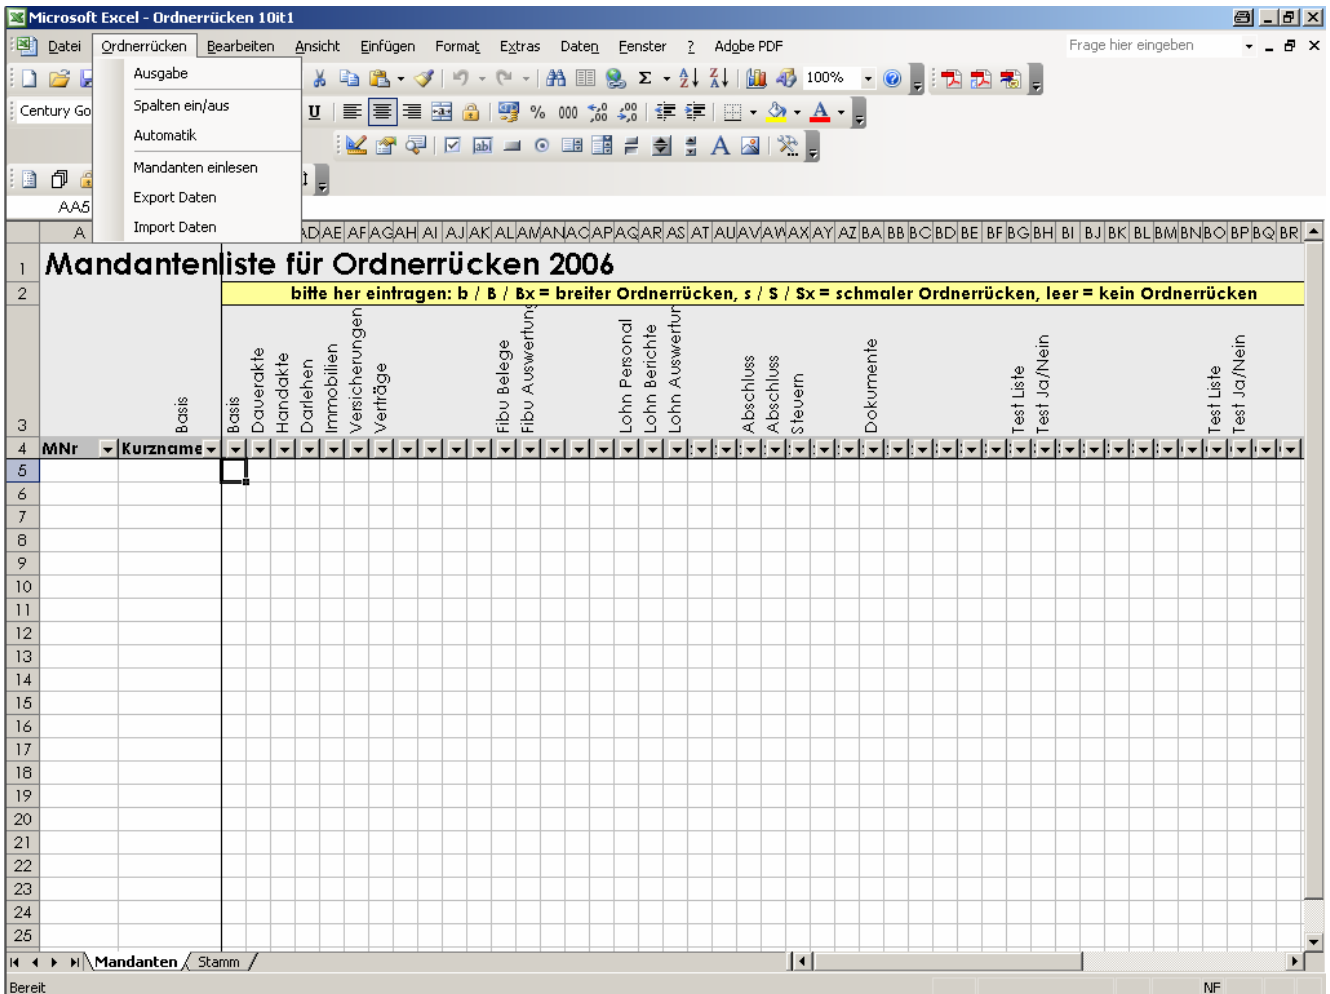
Microsoft Excel - Ordnerrücken 10it1

Datei Ordnerrücken Bearbeiten Ansicht Einfügen Format Extras Daten Fenster ? Adobe PDF

Frage hier eingeben

Ausgabe
Spalten ein/aus
Automatik
Mandanten einlesen
Export Daten
Import Daten

Century Go

100%

AA5

A AD AE AF AG AH AI AJ AK AL AM AN AO AP AQ AR AS AT AU AV AW AX AY AZ BA BB BC BD BE BF BG BH BI BJ BK BL BM BN BO BP BQ BR

1 Mandantenliste für Ordnerrücken 2006

2 bitte her eintragen: b / B / Bx = breiter Ordnerrücken, s / S / Sx = schmaler Ordnerrücken, leer = kein Ordnerrücken

3 Basis Basis Dauerakte Handakte Darlehen Immobilien Versicherungen Verträge Fibu Belege Fibu Auswertung Lohn Personal Lohn Berichte Lohn Auswertung Abschluss Abschluss Steuern Dokumente Test Liste Test Ja/Nein Test Liste Test Ja/Nein

4 MNr Kurzname

5
6
7
8
9
10
11
12
13
14
15
16
17
18
19
20
21
22
23
24
25

Mandanten Stamm

Bereit NF